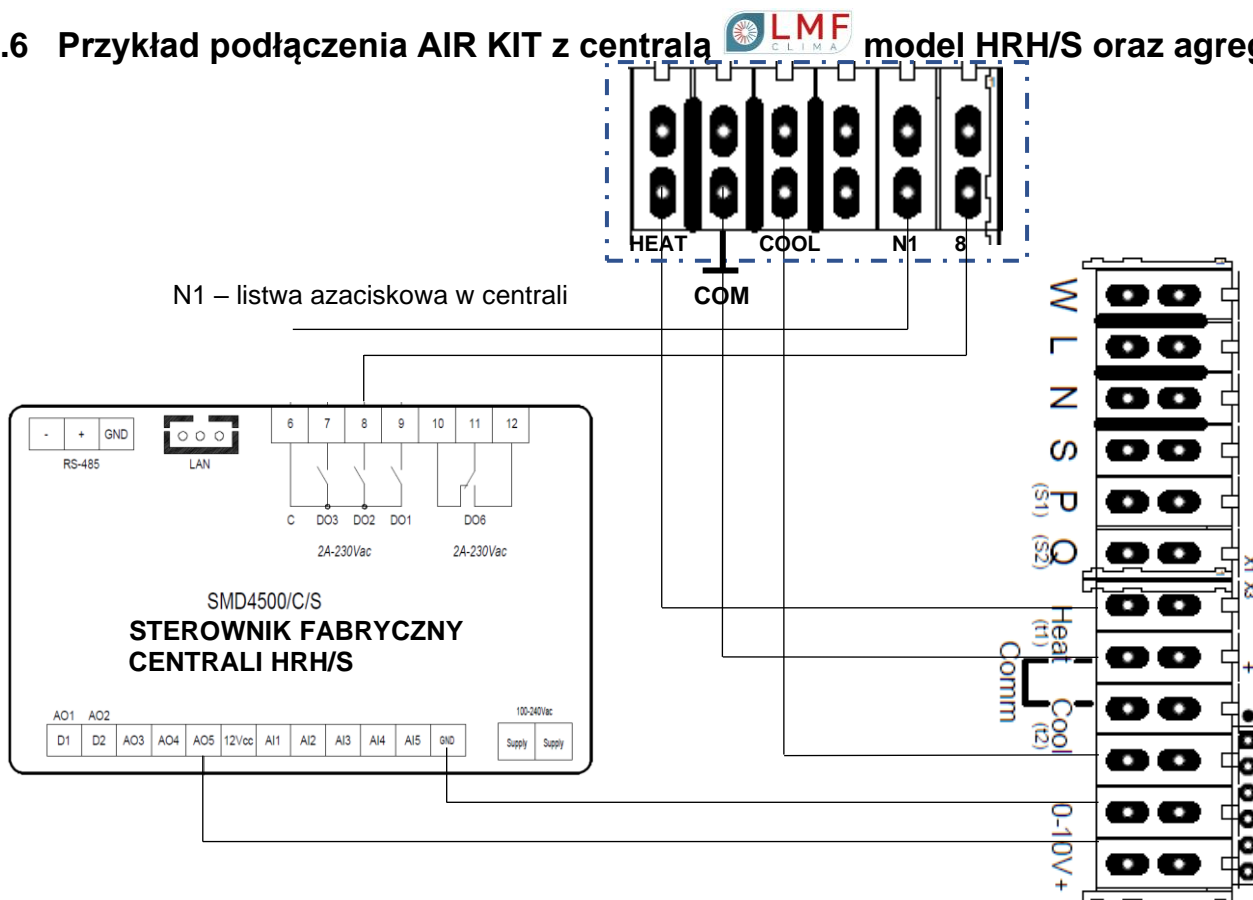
.6 Przykład podłączenia AIR KIT z centralą LMF CLIMA model HRH/S oraz agreg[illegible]

HEAT COOL N1 8
COM

N1 – listwa azaciskowa w centrali

W
L
N
S
P (S1)
Q (S2)
X1 X3
Heat (t1)
Comm
Cool (t2)
0-10V +
+

- + GND
RS-485
LAN

6 7 8 9 10 11 12
C DO3 DO2 DO1 DO6
2A-230Vac 2A-230Vac

SMD4500/C/S
STEROWNIK FABRYCZNY
CENTRALI HRH/S

AO1 AO2
D1 D2 AO3 AO4 AO5 12Vcc AI1 AI2 AI3 AI4 AI5 GND
100-240Vac
Supply Supply